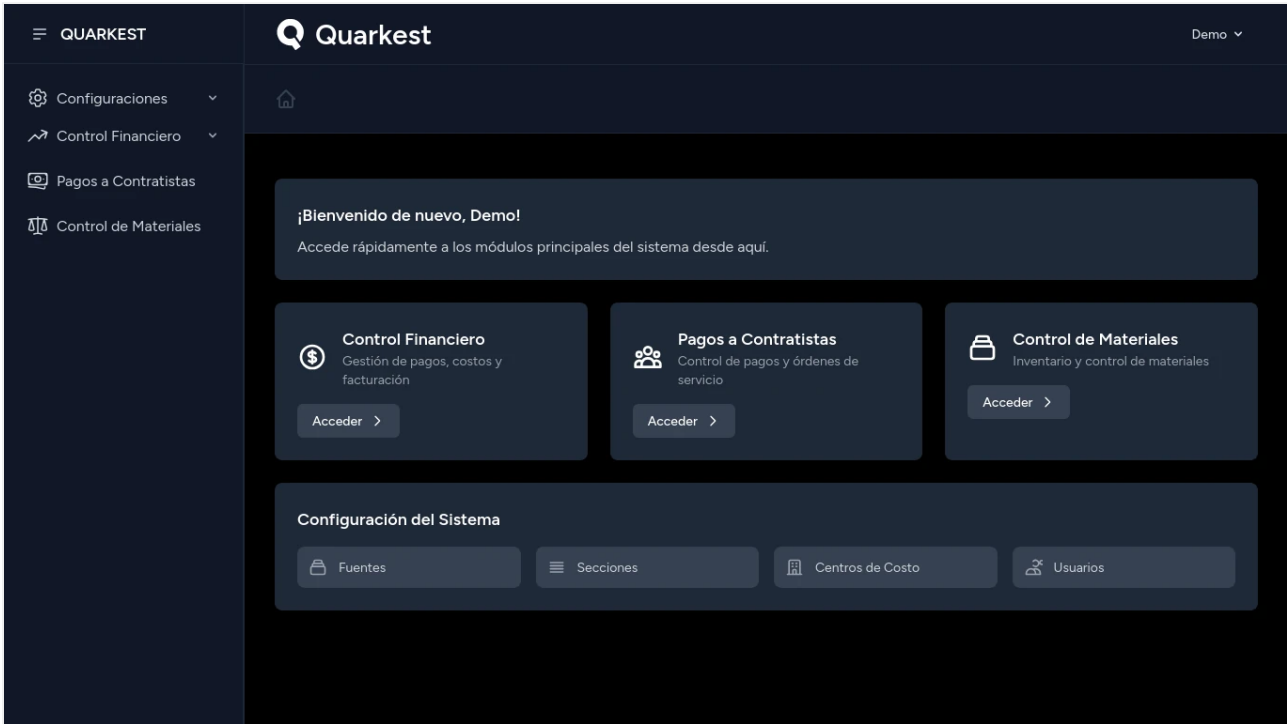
QUARKEST

Configuraciones
Control Financiero
Pagos a Contratistas
Control de Materiales

Quarkest

Demo

¡Bienvenido de nuevo, Demo!

Accede rápidamente a los módulos principales del sistema desde aquí.

Control Financiero
Gestión de pagos, costos y facturación
Acceder >

Pagos a Contratistas
Control de pagos y órdenes de servicio
Acceder >

Control de Materiales
Inventario y control de materiales
Acceder >

Configuración del Sistema

Fuentes
Secciones
Centros de Costo
Usuarios